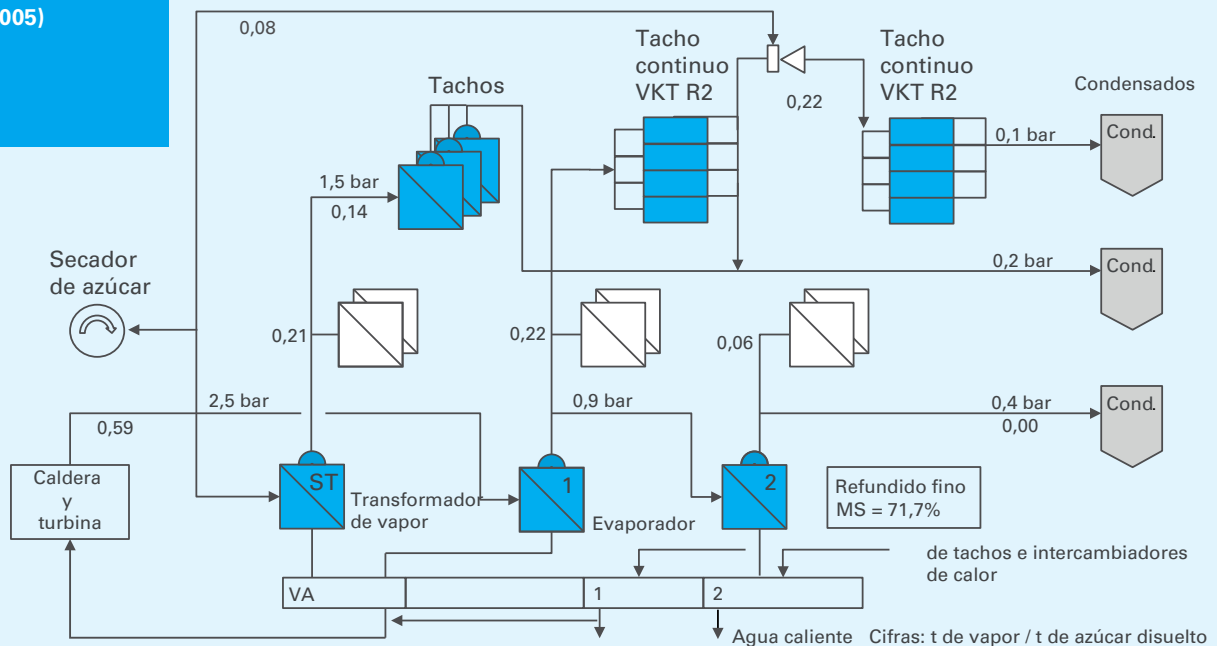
005)

0,08

Tacho continuo VKT R2

Tacho continuo VKT R2

Condensados

Tachos

0,22

0,1 bar

Cond.

1,5 bar

0,14

Secador de azúcar

0,2 bar

Cond.

0,21

0,22

0,06

2,5 bar

0,9 bar

0,4 bar

0,00

Cond.

0,59

Caldera y turbina

ST

Transformador de vapor

1

Evaporador

2

Refundido fino
MS = 71,7%

de tachos e intercambiadores de calor

VA

1

2

Agua caliente

Cifras: t de vapor / t de azúcar disuelto